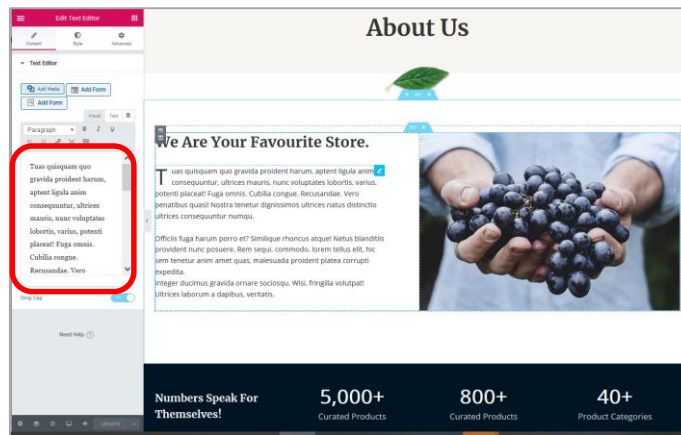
Edit Text Editor

Content Style Advanced

Text Editor

Add Media Add Form

Add Form

Visual Text

Paragraph B I U

Tuas quisquam quo gravida proident harum, aptent ligula anim consequuntur, ultrices mauris, nunc voluptates lobortis, varius, potenti placeat! Fuga omnis. Cubilia congue. Recusandae. Vero

Drop Cap

Need Help

UPDATE

About Us

We Are Your Favourite Store.

Tuas quisquam quo gravida proident harum, aptent ligula anim consequuntur, ultrices mauris, nunc voluptates lobortis, varius, potenti placeat! Fuga omnis. Cubilia congue. Recusandae. Vero penatibus quasi! Nostra tenetur dignissimos ultrices natus distinctio ultrices consequuntur numqu.

Officiis fuga harum porro et? Similique rhoncus atque! Netus blanditiis provident nunc posuere. Rem sequi, commodo, lorem tellus elit, hic sem tenetur anim amet quas, malesuada proident platea corrupti expedita.
Integer ducimus gravida ornare sociosqu. Wisi, fringilla volutpat! Ultrices laborum a dapibus, veritatis.

Numbers Speak For Themselves!

5,000+
Curated Products

800+
Curated Products

40+
Product Categories